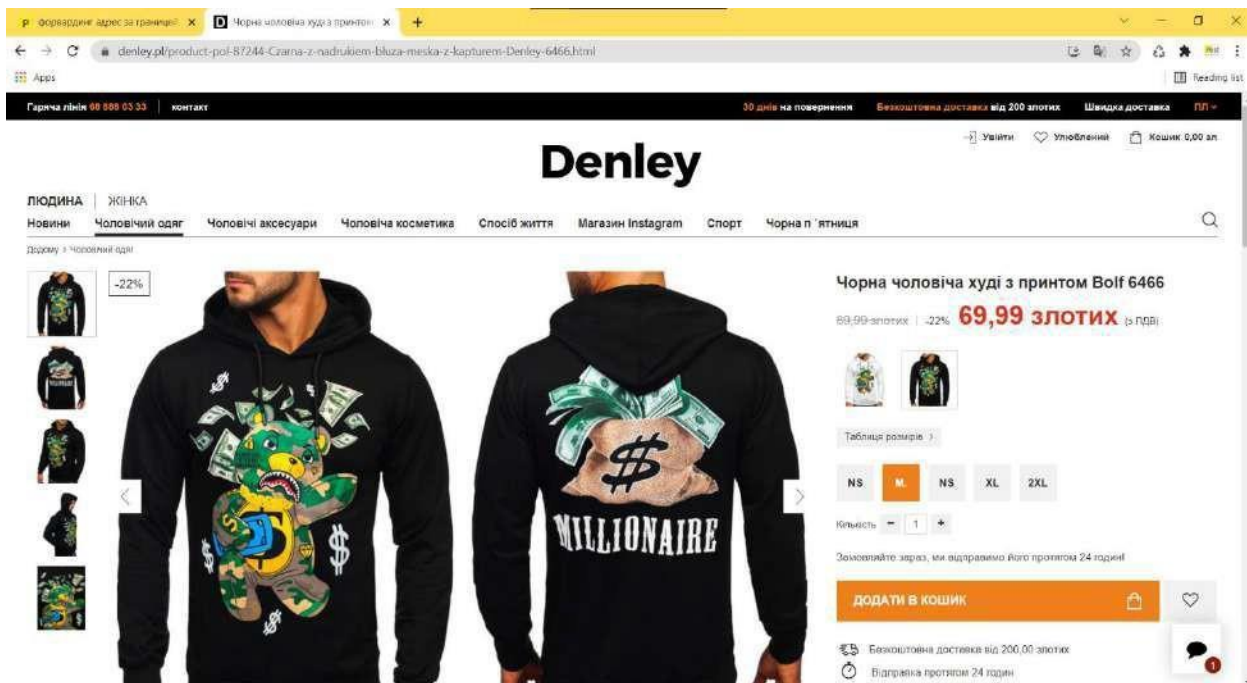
форвардинг адрес за границей ×
Чорна чоловіча худі з принтом ×
+

denley.pl/product-pol-87244-Czarna-z-nadrukiem-bluza-meska-z-kapturem-Denley-6466.html

Apps
Reading list

Гаряча лінія 68 888 03 33 | контакт
30 днів на повернення
Безкоштовна доставка від 200 злотих
Швидка доставка
ПЛ

Увійти
Улюблений
Кошик 0,00 зл

Denley

ЛЮДИНА | ЖІНКА
Новини
Чоловічий одяг
Чоловічі аксесуари
Чоловіча косметика
Спосіб життя
Магазин Instagram
Спорт
Чорна п 'ятниця

Додому > Чоловічий одяг

-22%

MILLIONAIRE

Чорна чоловіча худі з принтом Bolf 6466

89,99 злотих | -22% 69,99 злотих (з ПДВ)

Таблиця розмірів >

NS
M.
NS
XL
2XL

Кількість − 1 +

Замовляйте зараз, ми відправимо його протягом 24 годин!

ДОДАТИ В КОШИК

Безкоштовна доставка від 200,00 злотих
Відправка протягом 24 годин

1